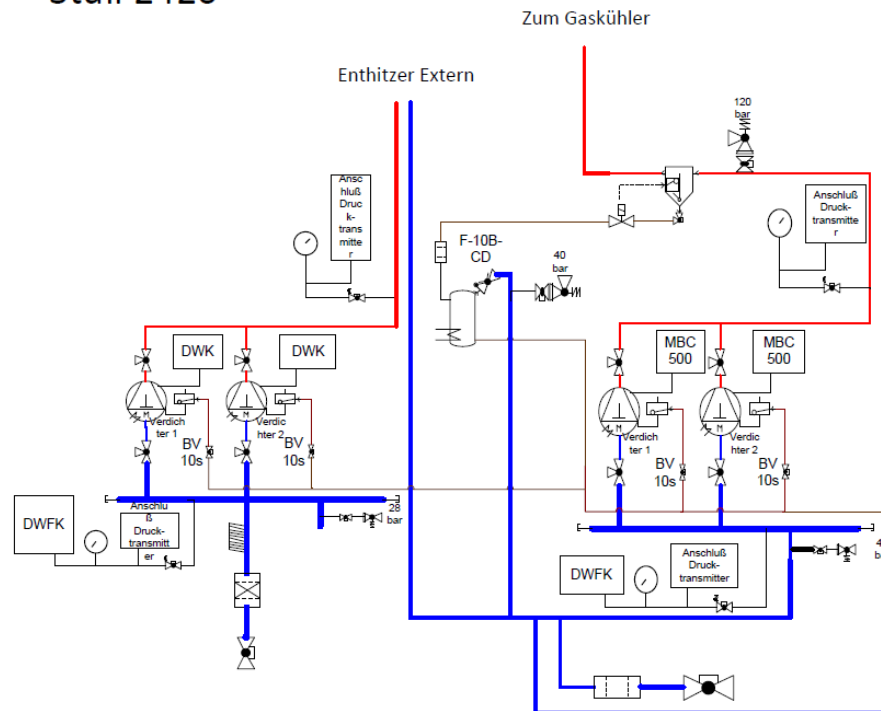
Zum Gaskühler

Enthitzer Extern

120 bar

Anschluß Drucktransmitter

Anschluß Drucktransmitter

F-10B-CD

40 bar

DWK

DWK

MBC 500

MBC 500

Verdichter 1

Verdichter 2

BV 10s

BV 10s

Verdichter 1

Verdichter 2

BV 10s

BV 10s

DWFK

Anschluß Drucktransmitter

28 bar

DWFK

Anschluß Drucktransmitter

4 b